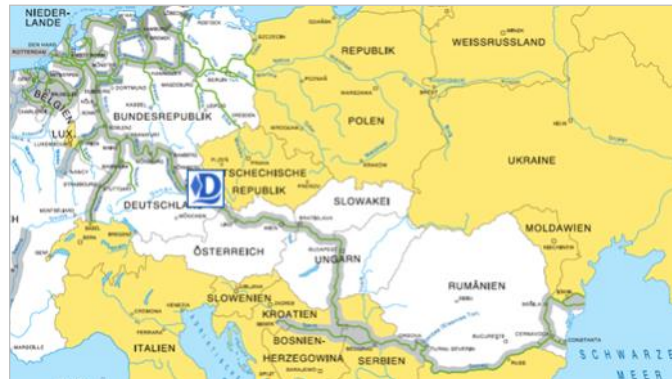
NIEDER-
LANDE
BELGIEN
LUX.
BUNDESREPUBLIK
DEUTSCHLA
REPUBLIK
WEISSRUSSLAND
POLEN
UKRAINE
TSCHECHISCHE
REPUBLIK
SLOWAKEI
MOLDAWIEN
ÖSTERREICH
UNGARN
RUMÄNIEN
SLOWENIEN
KROATIEN
BOSNIEN-
HERZEGOWINA
SERBIEN
ITALIEN
H
SCHWARZE
MEER